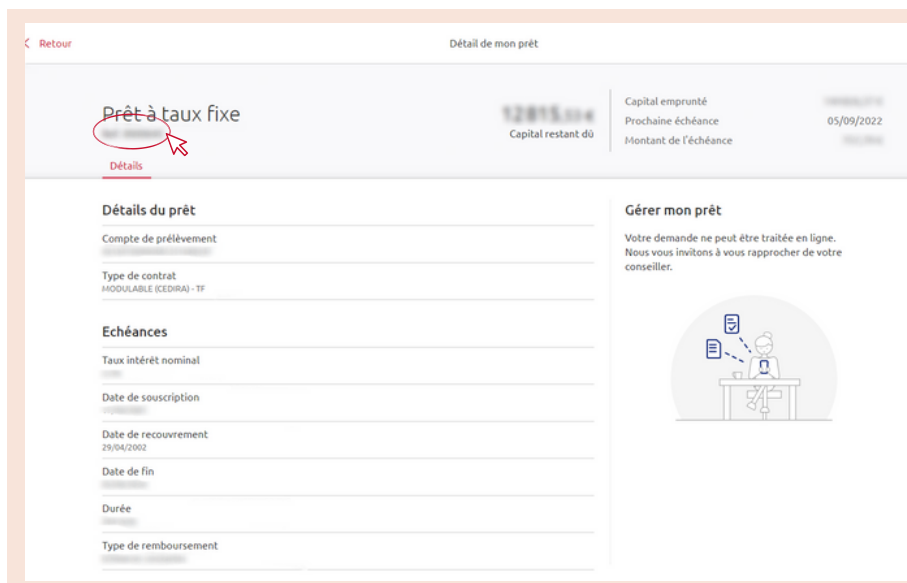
< Retour

Détail de mon prêt

Prêt à taux fixe

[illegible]

12815,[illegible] €
Capital restant dû

Capital emprunté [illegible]
Prochaine échéance 05/09/2022
Montant de l'échéance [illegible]

Détails

Détails du prêt

Compte de prélèvement
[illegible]

Type de contrat
MODULABLE (CEDIRA) - TF

Echéances

Taux intérêt nominal
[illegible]

Date de souscription
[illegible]

Date de recouvrement
29/04/2002

Date de fin
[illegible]

Durée
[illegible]

Type de remboursement
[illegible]

Gérer mon prêt

Votre demande ne peut être traitée en ligne. Nous vous invitons à vous rapprocher de votre conseiller.